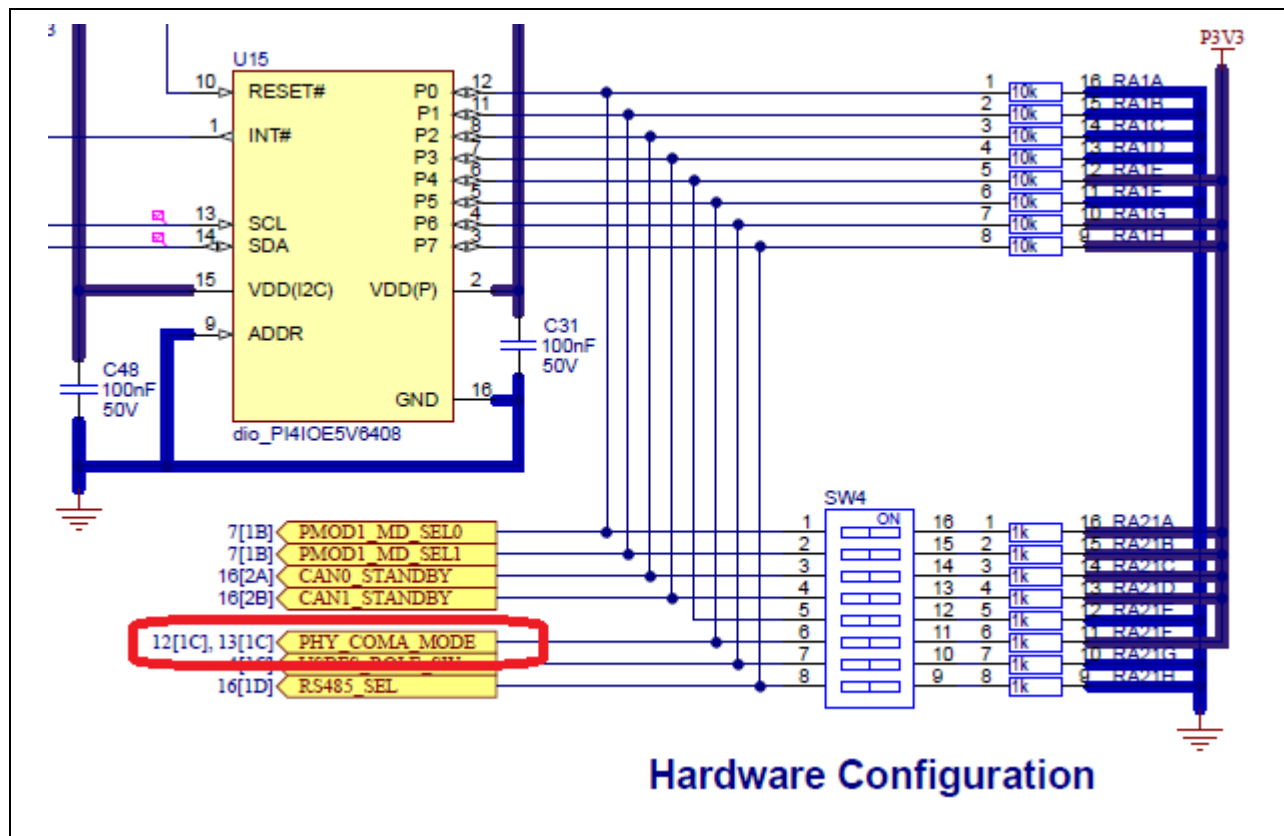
3
U15
10 RESET#
1 INT#
13 SCL
14 SDA
15 VDD(I2C)
9 ADDR
P0 12
P1 11
P2 8
P3 7
P4 6
P5 5
P6 4
P7 3
VDD(P) 2
GND 16
dio_PI4IOE5V6408
C48
100nF
50V
C31
100nF
50V
P3V3
1 10k 16 RA1A
2 10k 15 RA1B
3 10k 14 RA1C
4 10k 13 RA1D
5 10k 12 RA1E
6 10k 11 RA1F
7 10k 10 RA1G
8 10k 9 RA1H
SW4
ON
7[1B] PMOD1_MD_SEL0
7[1B] PMOD1_MD_SEL1
16[2A] CAN0_STANDBY
16[2B] CAN1_STANDBY
12[1C], 13[1C] PHY_COMA_MODE
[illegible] USB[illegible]_ROLE_SW
16[1D] RS485_SEL
1 16 1 1k 16 RA21A
2 15 2 1k 15 RA21B
3 14 3 1k 14 RA21C
4 13 4 1k 13 RA21D
5 12 5 1k 12 RA21E
6 11 6 1k 11 RA21F
7 10 7 1k 10 RA21G
8 9 8 1k 9 RA21H
Hardware Configuration